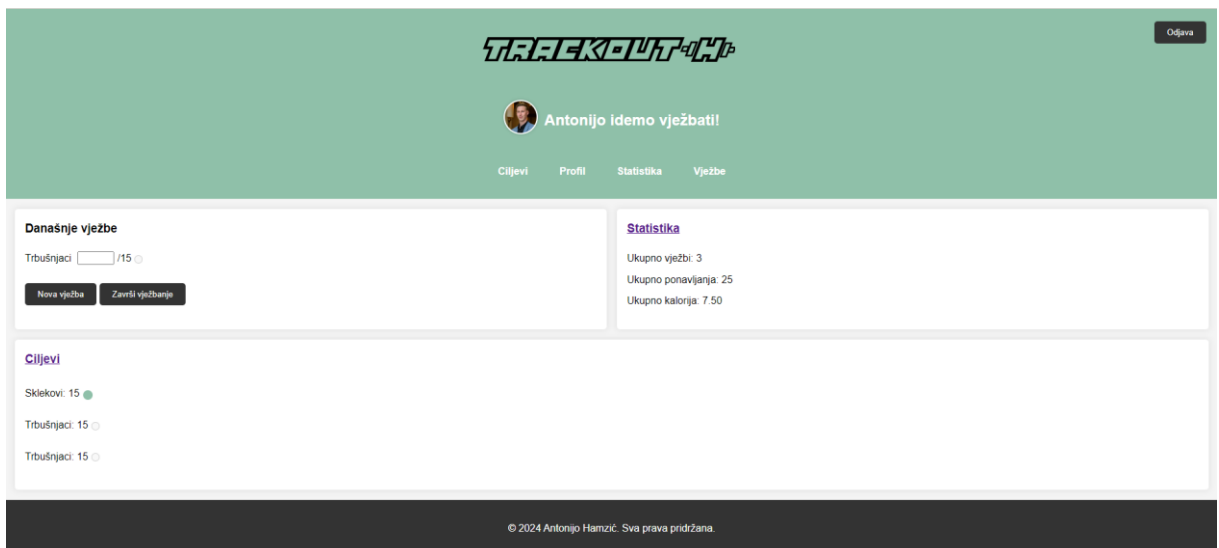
Odjava

TRACKOUT HI

Antonijo idemo vježbati!

Ciljevi Profil Statistika Vježbe

Današnje vježbe

Trbušnjaci /15

Nova vježba Završi vježbanje

Statistika

Ukupno vježbi: 3

Ukupno ponavljanja: 25

Ukupno kalorija: 7.50

Ciljevi

Sklekovi: 15

Trbušnjaci: 15

Trbušnjaci: 15

© 2024 Antonijo Hamzić. Sva prava pridržana.